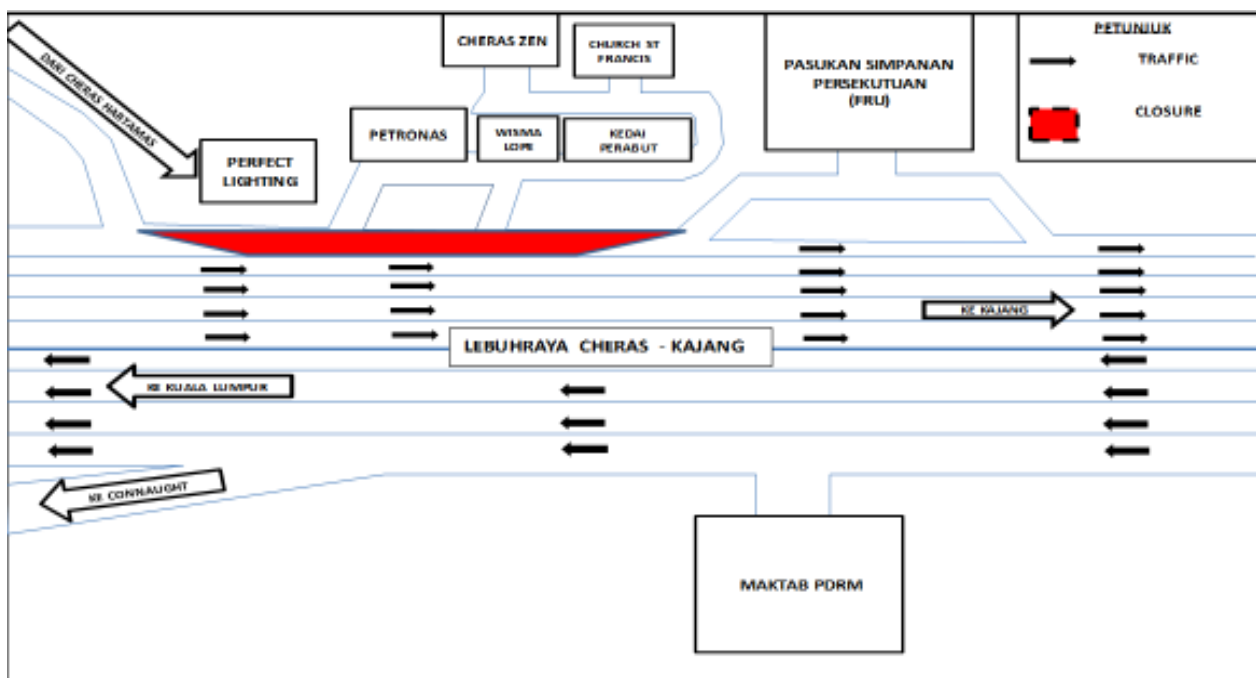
DARI CHERAS HARTAMAS

CHERAS ZEN

CHURCH ST FRANCIS

PASUKAN SIMPANAN PERSEKUTUAN (FRU)

PETUNJUK

TRAFFIC

CLOSURE

PETRONAS

WISMA LOPE

KEDAI PERABUT

PERFECT LIGHTING

KE KAJANG

LEBUHRAYA CHERAS - KAJANG

KE KUALA LUMPUR

KE CONNAUGHT

MAKTAB PDRM